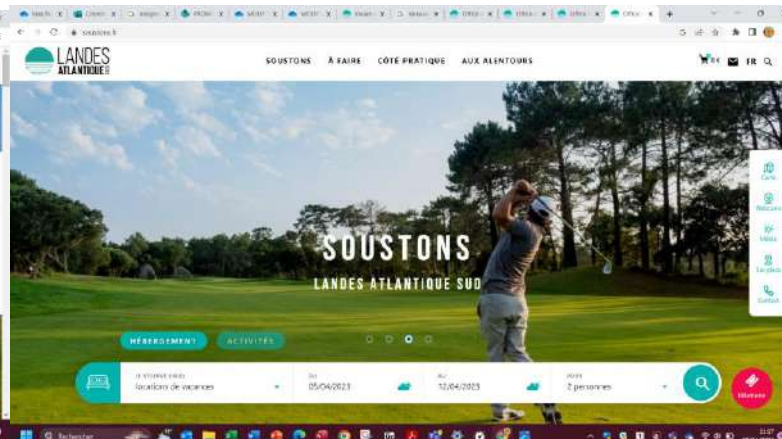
soustons.fr

LANDES ATLANTIQUE SUD

SOUSTONS À FAIRE CÔTÉ PRATIQUE AUX ALENTOURS

FR

SOUSTONS

LANDES ATLANTIQUE SUD

HÉBERGEMENT ACTIVITÉS

Je souhaite louer
locations de vacances

Du
05/04/2023

Au
12/04/2023

2 personnes

Carte
Webcams
Météo
Se garer
Contact

Billetterie

Rechercher